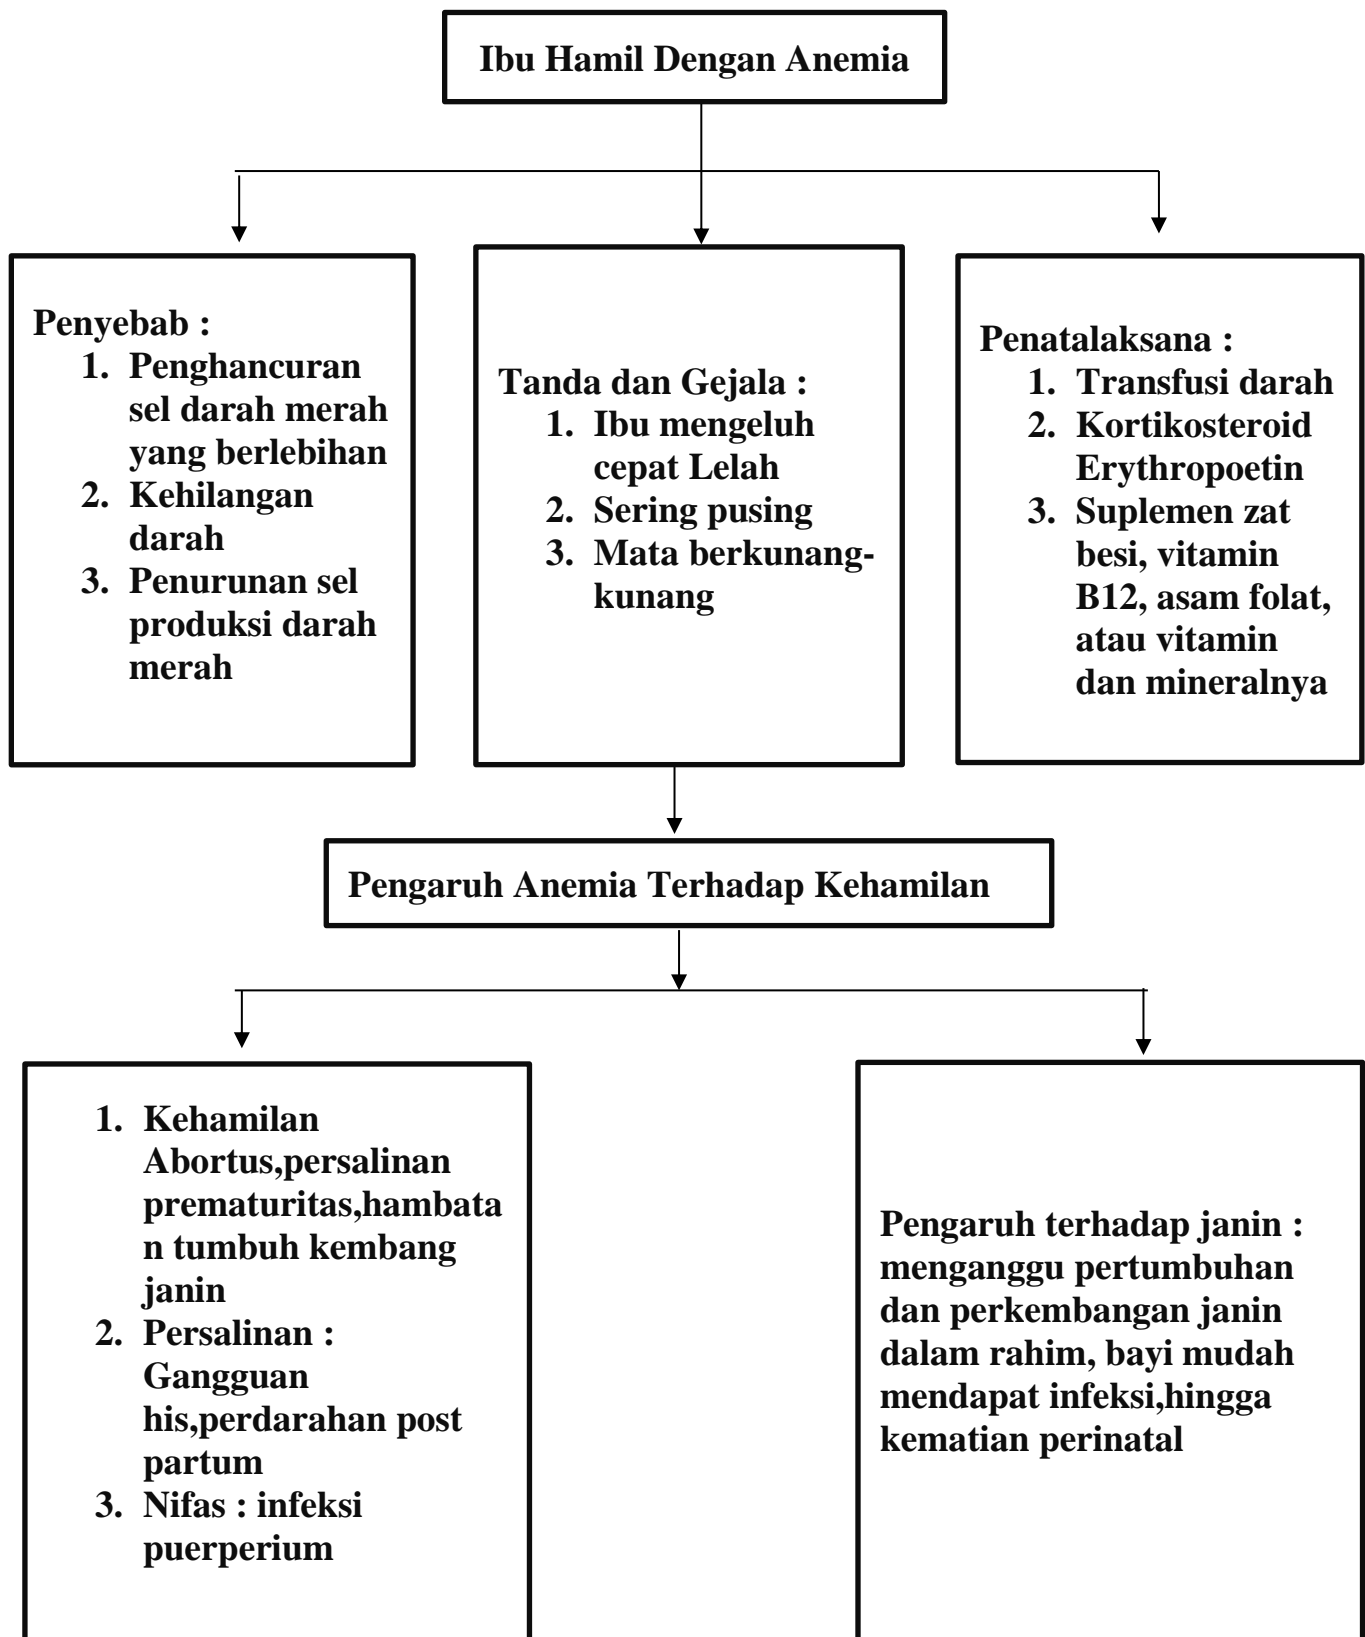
Ibu Hamil Dengan Anemia

Penyebab :
1. Penghancuran sel darah merah yang berlebihan
2. Kehilangan darah
3. Penurunan sel produksi darah merah

Tanda dan Gejala :
1. Ibu mengeluh cepat Lelah
2. Sering pusing
3. Mata berkunang-kunang

Penatalaksana :
1. Transfusi darah
2. Kortikosteroid Erythropoetin
3. Suplemen zat besi, vitamin B12, asam folat, atau vitamin dan mineralnya

Pengaruh Anemia Terhadap Kehamilan

1. Kehamilan Abortus,persalinan prematuritas,hambatan tumbuh kembang janin
2. Persalinan : Gangguan his,perdarahan post partum
3. Nifas : infeksi puerperium

Pengaruh terhadap janin : menganggu pertumbuhan dan perkembangan janin dalam rahim, bayi mudah mendapat infeksi,hingga kematian perinatal